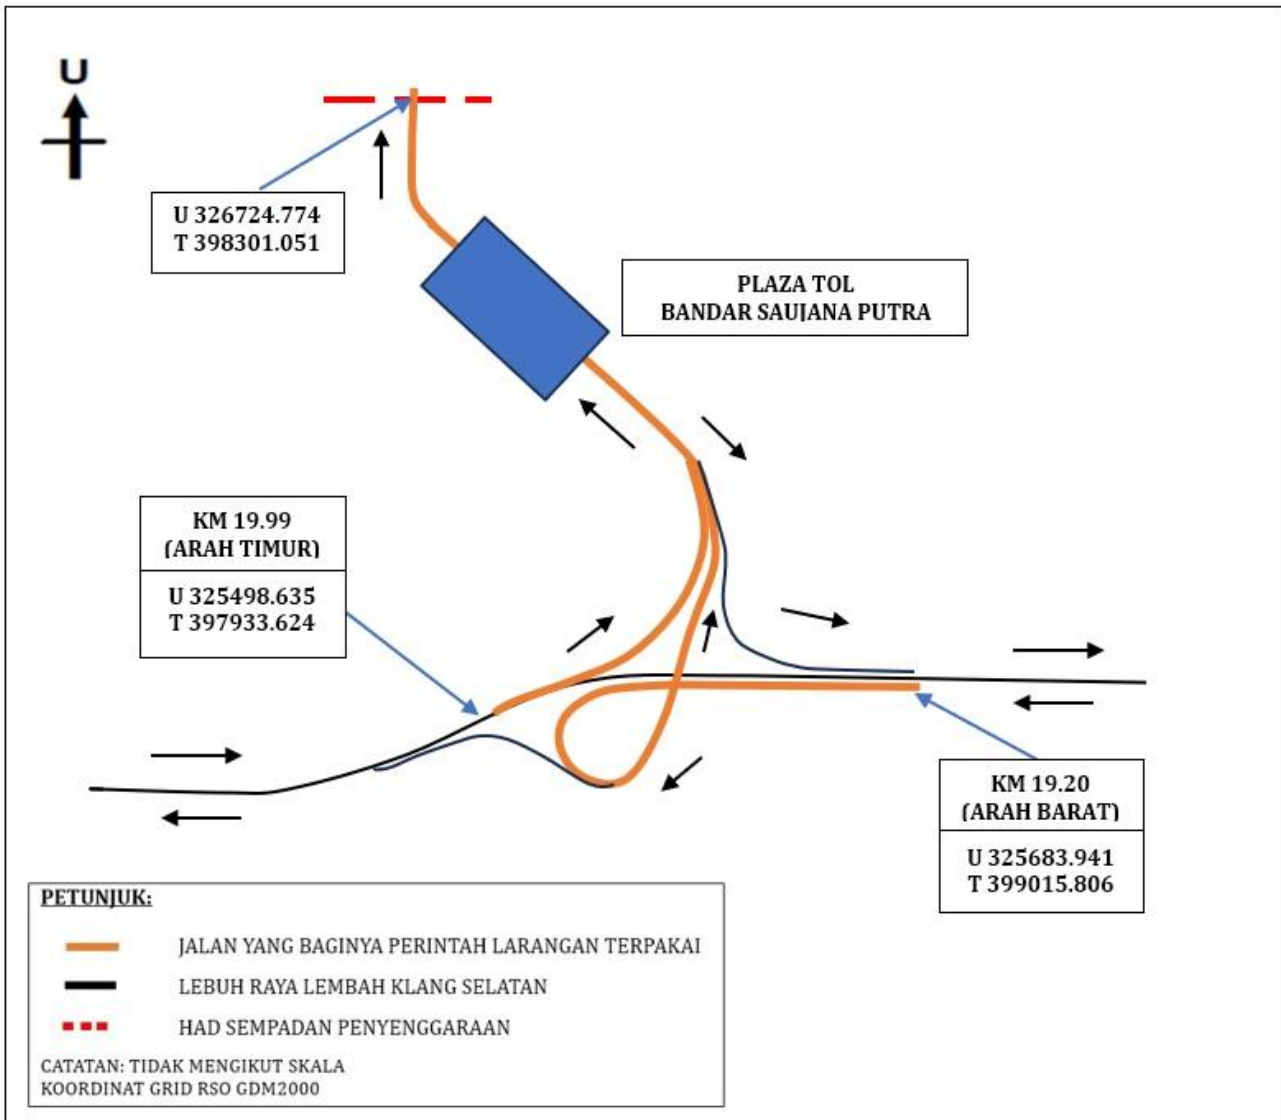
U

U 326724.774
T 398301.051

PLAZA TOL
BANDAR SAUJANA PUTRA

KM 19.99
(ARAH TIMUR)

U 325498.635
T 397933.624

KM 19.20
(ARAH BARAT)

U 325683.941
T 399015.806

PETUNJUK:

JALAN YANG BAGINYA PERINTAH LARANGAN TERPAKAI

LEBUH RAYA LEMBAH KLANG SELATAN

HAD SEMPADAN PENYENGGARAAN

CATATAN: TIDAK MENGIKUT SKALA
KOORDINAT GRID RSO GDM2000